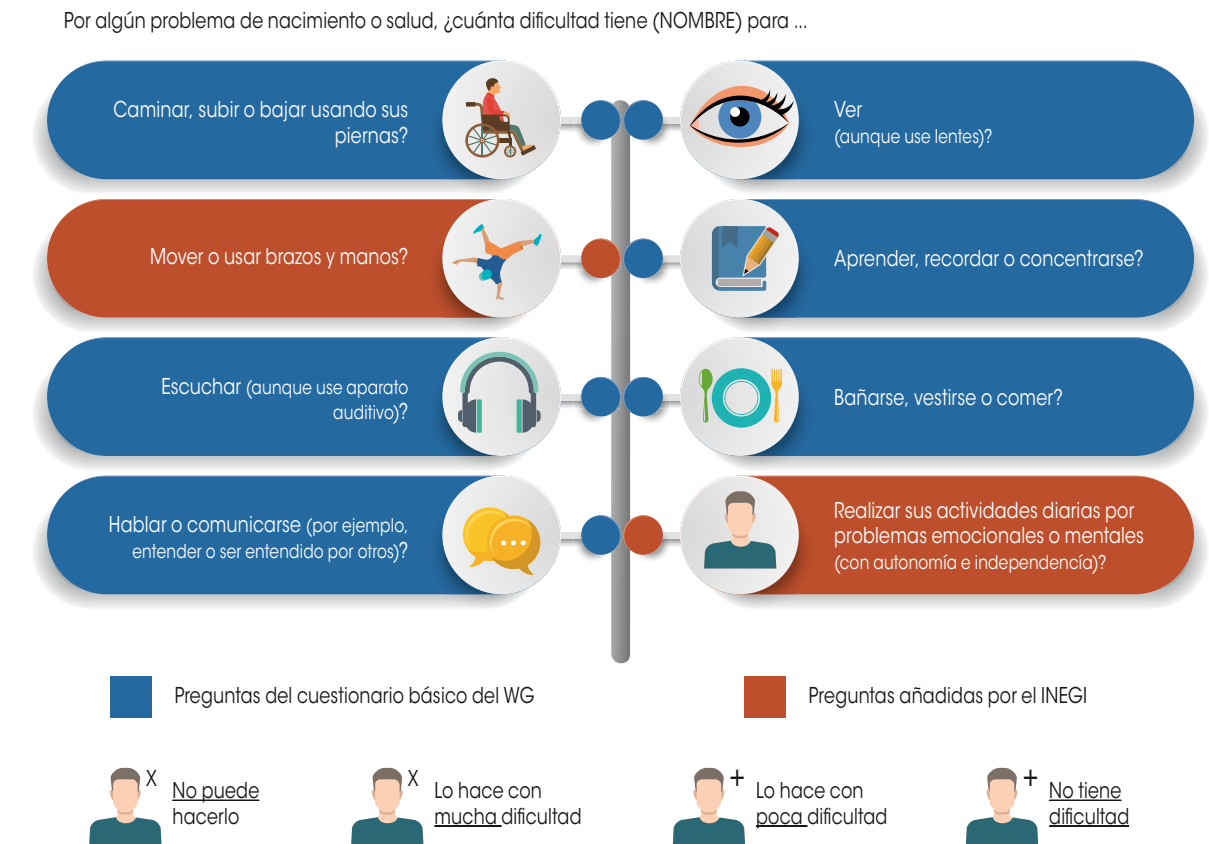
Por algún problema de nacimiento o salud, ¿cuánta dificultad tiene (NOMBRE) para ...

Caminar, subir o bajar usando sus piernas?

Ver (aunque use lentes)?

Mover o usar brazos y manos?

Aprender, recordar o concentrarse?

Escuchar (aunque use aparato auditivo)?

Bañarse, vestirse o comer?

Hablar o comunicarse (por ejemplo, entender o ser entendido por otros)?

Realizar sus actividades diarias por problemas emocionales o mentales (con autonomía e independencia)?

Preguntas del cuestionario básico del WG

Preguntas añadidas por el INEGI

X No puede hacerlo

X Lo hace con mucha dificultad

+ Lo hace con poca dificultad

+ No tiene dificultad